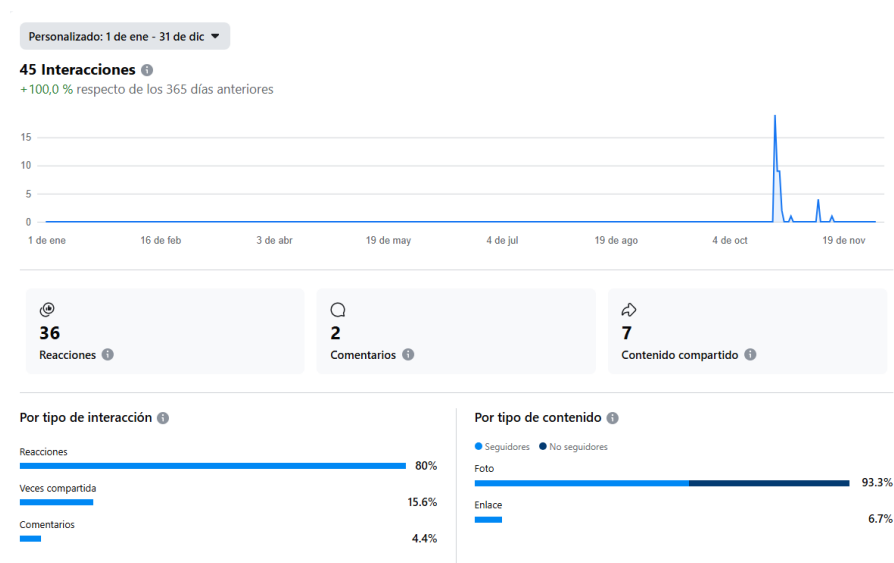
Personalizado: 1 de ene - 31 de dic

45 Interacciones
+100,0 % respecto de los 365 días anteriores

15
10
5
0
1 de ene
16 de feb
3 de abr
19 de may
4 de jul
19 de ago
4 de oct
19 de nov

36
Reacciones

2
Comentarios

7
Contenido compartido

Por tipo de interacción

Reacciones
80%
Veces compartida
15.6%
Comentarios
4.4%

Por tipo de contenido

Seguidores
No seguidores

Foto
93.3%
Enlace
6.7%